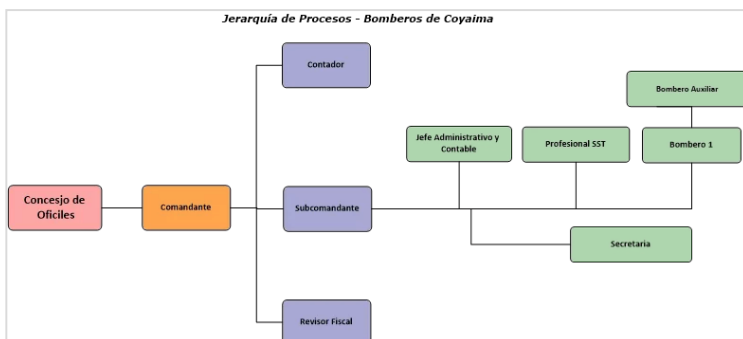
Jerarquía de Procesos - Bomberos de Coyaima

Contador

Bombero Auxiliar

Jefe Administrativo y Contable

Profesional SST

Bombero 1

Concejo de Oficiles

Comandante

Subcomandante

Secretaria

Revisor Fiscal